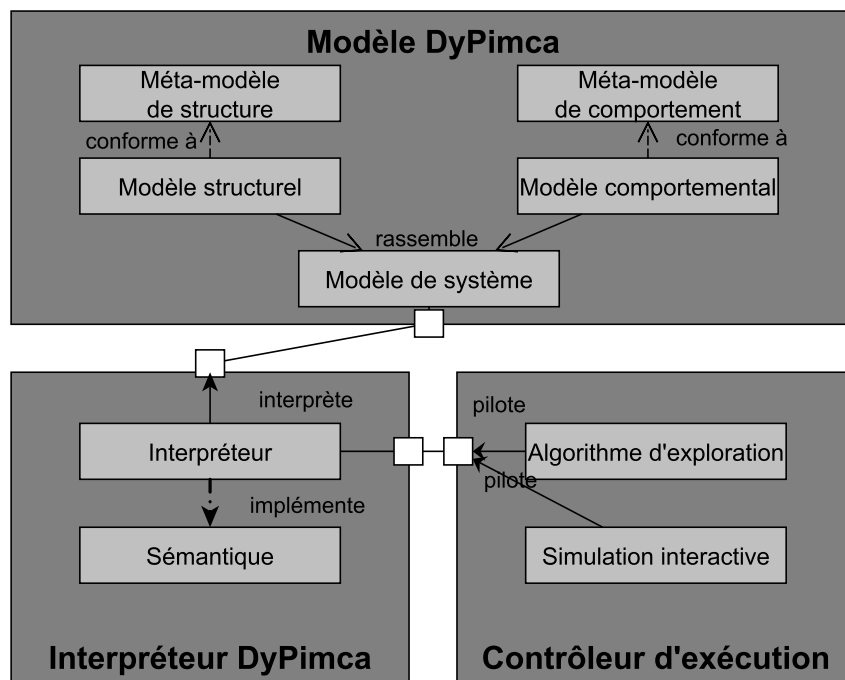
Modèle DyPimca

Méta-modèle de structure

Méta-modèle de comportement

conforme à

conforme à

Modèle structurel

Modèle comportemental

rassemble

Modèle de système

interprète

pilote

Interpréteur

Algorithme d'exploration

pilote

implémente

Sémantique

Simulation interactive

Interpréteur DyPimca

Contrôleur d'exécution